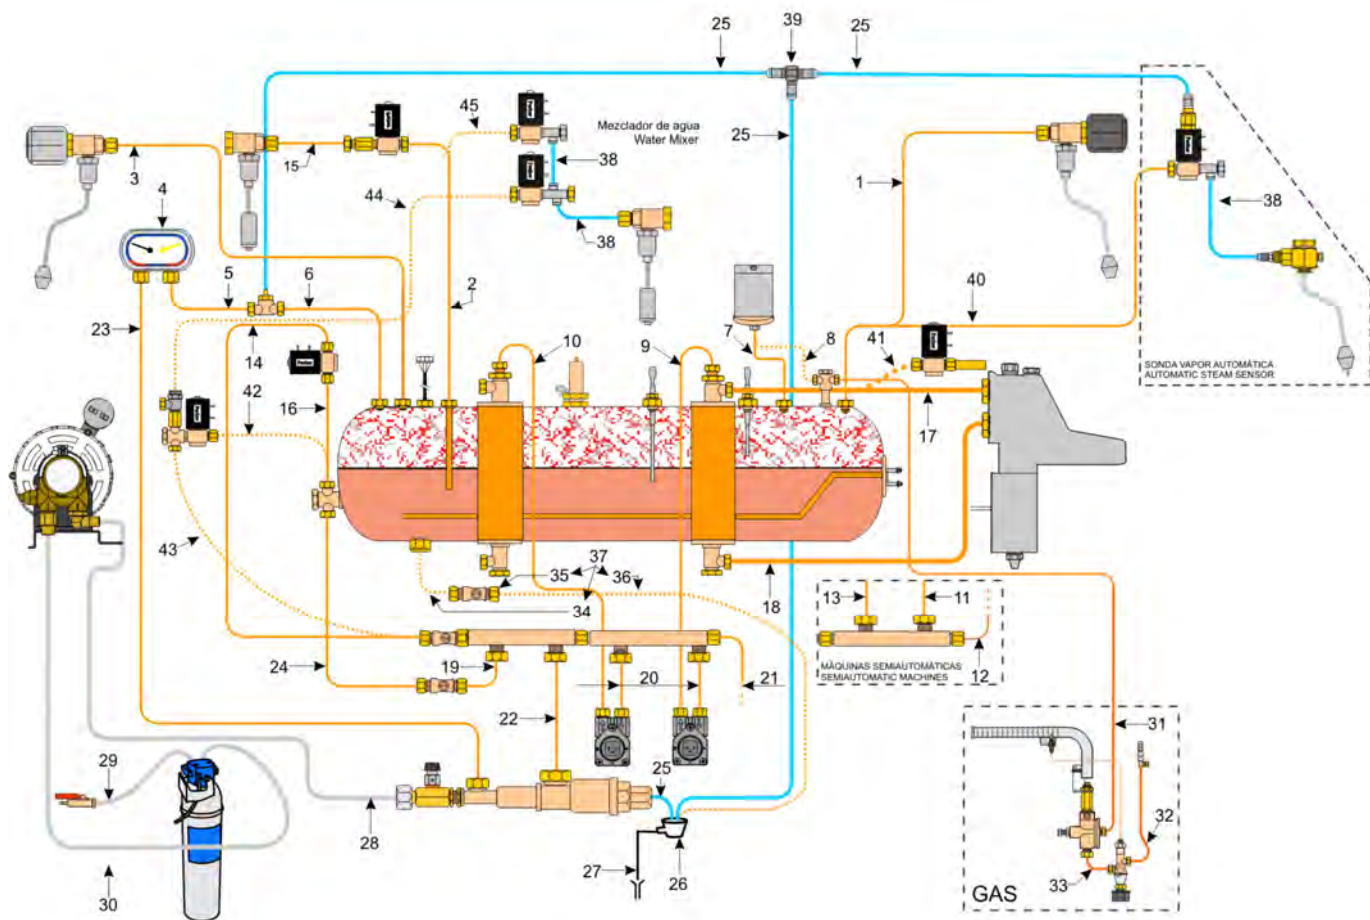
25
39
25
Mezclador de agua
Water Mixer
45
38
25
3
15
1
38
44
38
4
2
40
5
6
23
14
7
8
10
9
41
SONDA VAPOR AUTOMÁTICA
AUTOMATIC STEAM SENSOR
42
16
17
43
35
37
36
34
18
13
11
MÁQUINAS SEMIAUTOMÁTICAS
SEMIAUTOMATIC MACHINES
12
19
24
20
21
22
31
29
25
32
28
27
26
33
GAS
30